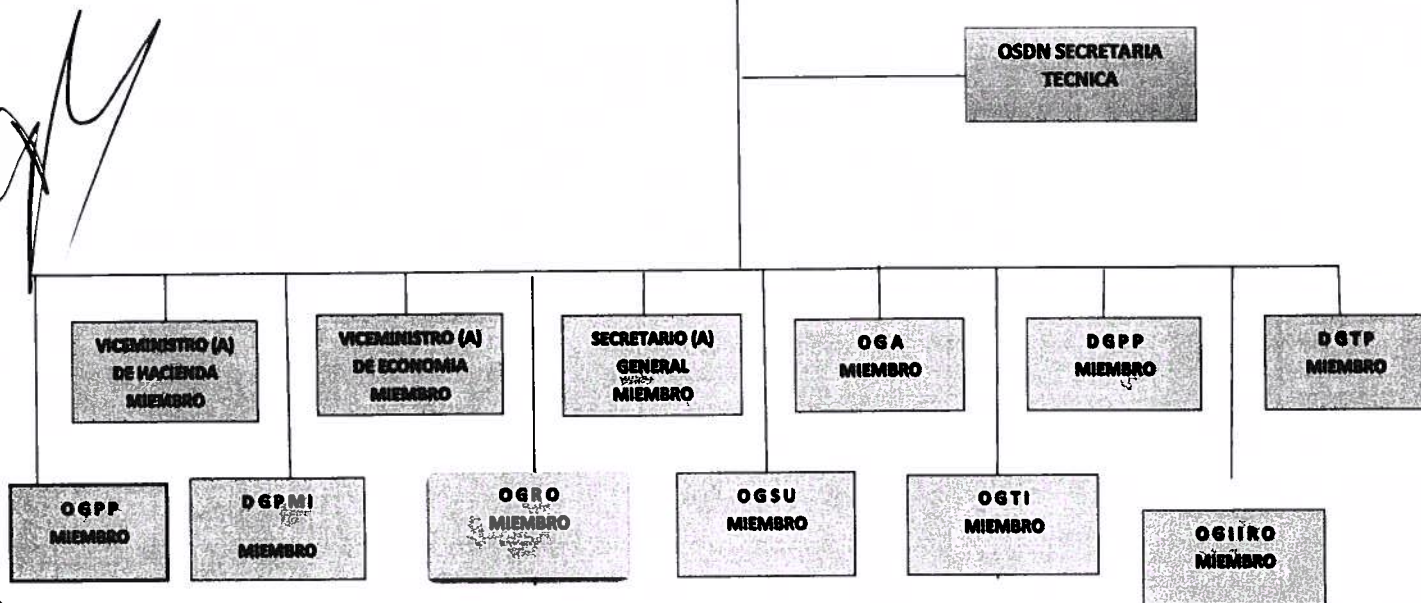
OSDN SECRETARIA TECNICA

VICEMINISTRO (A) DE HACIENDA MIEMBRO

VICEMINISTRO (A) DE ECONOMIA MIEMBRO

SECRETARIO (A) GENERAL MIEMBRO

OGA MIEMBRO

DGPP MIEMBRO

DGTP MIEMBRO

OGPP MIEMBRO

DGPMI MIEMBRO

OGRO MIEMBRO

OGSU MIEMBRO

OGTI MIEMBRO

OGIIRO MIEMBRO